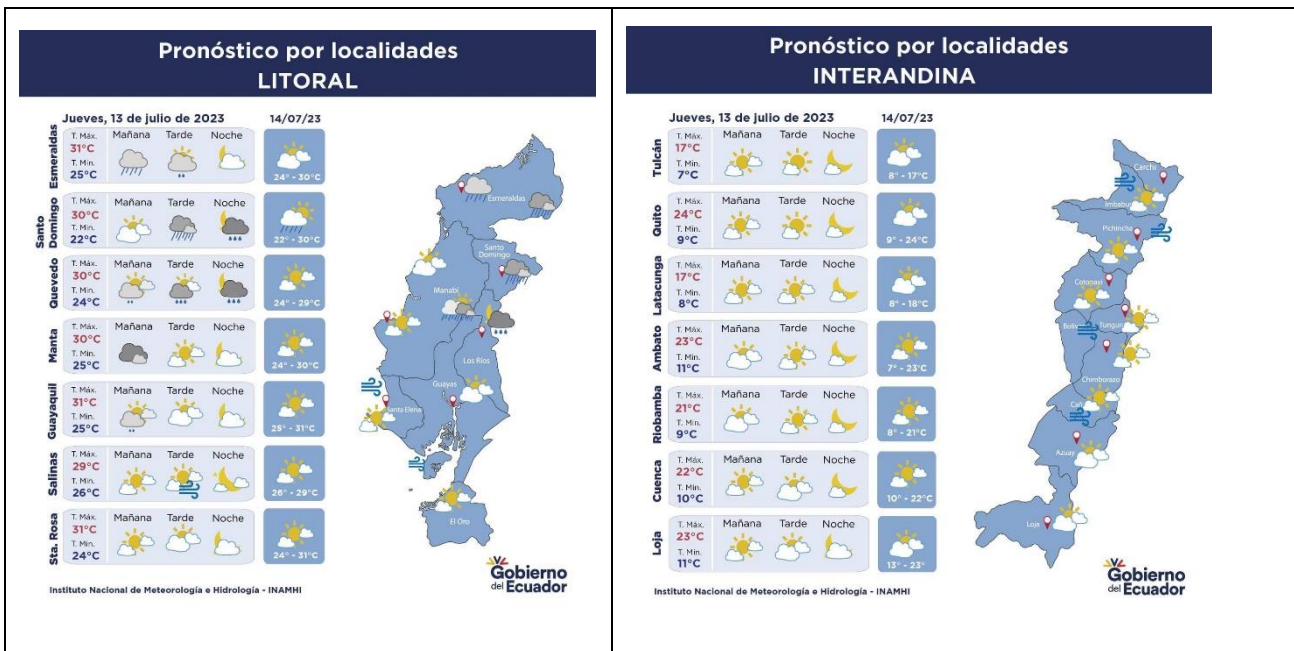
Pronóstico por localidades
LITORAL

Jueves, 13 de julio de 2023 | 14/07/23

| | | Mañana | Tarde | Noche | 14/07/23 |
|---|---|---|---|---|---|
| Esmeraldas | T. Máx. 31°C T. Min. 25°C | | | | 24° - 30°C |
| Santo Domingo | T. Máx. 30°C T. Min. 22°C | | | | 22° - 30°C |
| Quevedo | T. Máx. 30°C T. Min. 24°C | | | | 24° - 29°C |
| Manta | T. Máx. 30°C T. Min. 25°C | | | | 24° - 30°C |
| Guayaquil | T. Máx. 31°C T. Min. 25°C | | | | 25° - 31°C |
| Salinas | T. Máx. 29°C T. Min. 26°C | | | | 26° - 29°C |
| Sta. Rosa | T. Máx. 31°C T. Min. 24°C | | | | 24° - 31°C |

Esmeraldas
Santo Domingo
Manabí
Los Ríos
Guayas
Santa Elena
El Oro

Instituto Nacional de Meteorología e Hidrología - INAMHI

Gobierno del Ecuador

Pronóstico por localidades
INTERANDINA

Jueves, 13 de julio de 2023 | 14/07/23

| | | Mañana | Tarde | Noche | 14/07/23 |
|---|---|---|---|---|---|
| Tulcán | T. Máx. 17°C T. Min. 7°C | | | | 8° - 17°C |
| Quito | T. Máx. 24°C T. Min. 9°C | | | | 9° - 24°C |
| Latacunga | T. Máx. 17°C T. Min. 8°C | | | | 8° - 18°C |
| Ambato | T. Máx. 23°C T. Min. 11°C | | | | 7° - 23°C |
| Riobamba | T. Máx. 21°C T. Min. 9°C | | | | 8° - 21°C |
| Cuenca | T. Máx. 22°C T. Min. 10°C | | | | 10° - 22°C |
| Loja | T. Máx. 23°C T. Min. 11°C | | | | 13° - 23° |

Carchi
Imbabura
Pichincha
Cotopaxi
Bolívar
Tungurahua
Chimborazo
Cañar
Azuay
Loja

Instituto Nacional de Meteorología e Hidrología - INAMHI

Gobierno del Ecuador